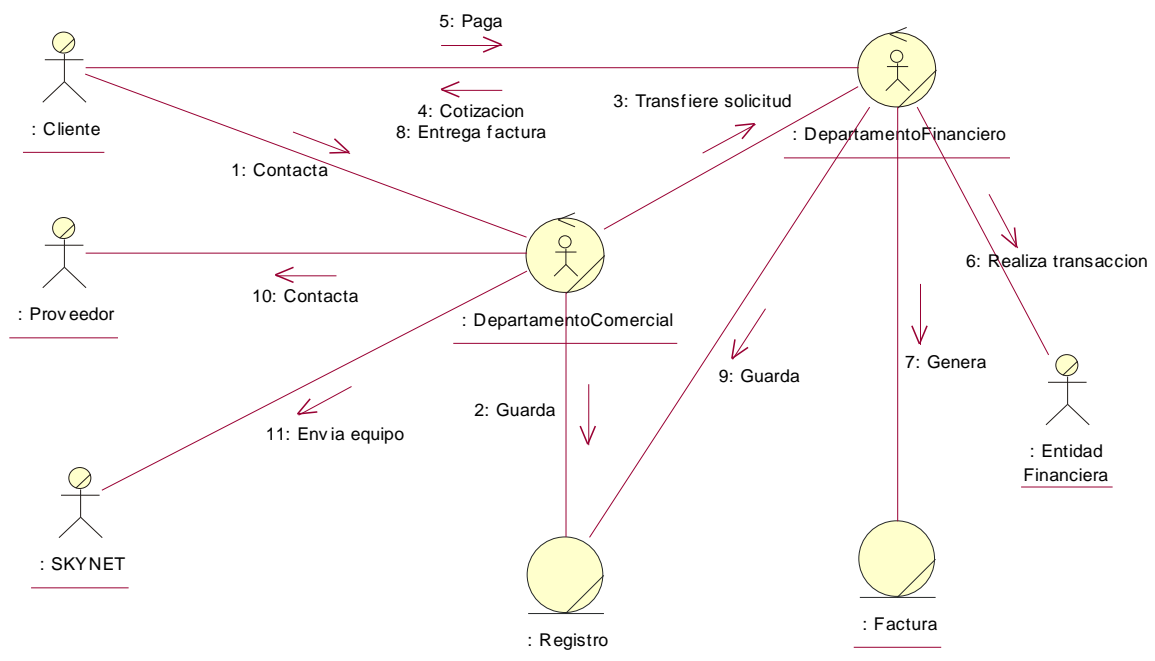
5: Paga

: Cliente

4: Cotizacion
8: Entrega factura

3: Transfiere solicitud

: DepartamentoFinanciero

1: Contacta

: Proveedor

10: Contacta

: DepartamentoComercial

6: Realiza transaccion

9: Guarda

7: Genera

2: Guarda

11: Envia equipo

: Entidad Financiera

: SKYNET

: Registro

: Factura